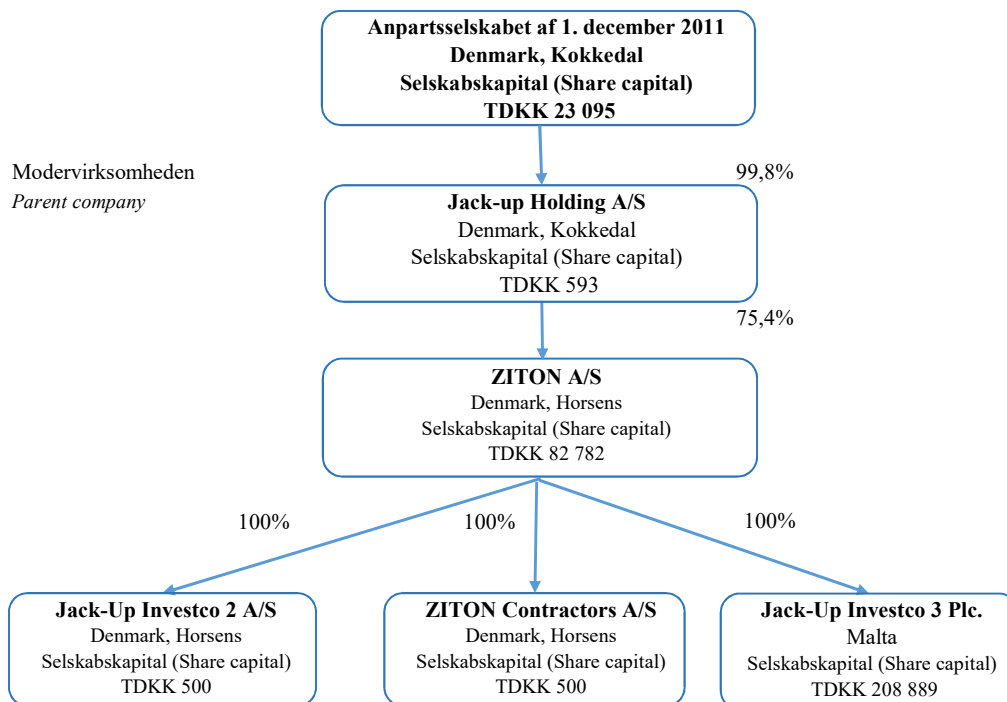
Anpartsselskabet af 1. december 2011
Denmark, Kokkedal
Selskabskapital (Share capital)
TDKK 23 095

Modervirksomheden
Parent company

99,8%

Jack-up Holding A/S
Denmark, Kokkedal
Selskabskapital (Share capital)
TDKK 593

75,4%

ZITON A/S
Denmark, Horsens
Selskabskapital (Share capital)
TDKK 82 782

100%

100%

100%

Jack-Up Investco 2 A/S
Denmark, Horsens
Selskabskapital (Share capital)
TDKK 500

ZITON Contractors A/S
Denmark, Horsens
Selskabskapital (Share capital)
TDKK 500

Jack-Up Investco 3 Plc.
Malta
Selskabskapital (Share capital)
TDKK 208 889